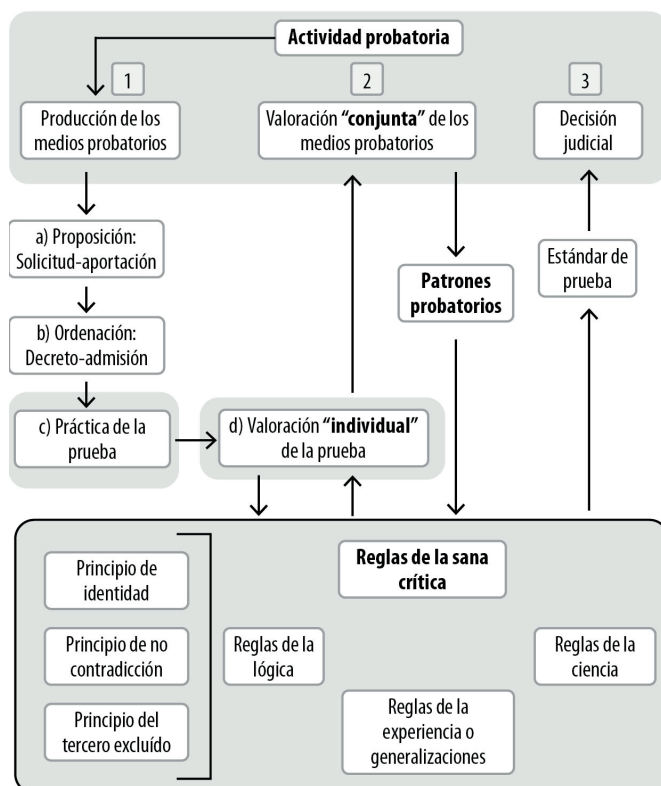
**Actividad probatoria**

1

Producción de los medios probatorios

2

Valoración **"conjunta"** de los medios probatorios

3

Decisión judicial

a) Proposición: Solicitud-aportación

b) Ordenación: Decreto-admisión

c) Práctica de la prueba

d) Valoración **"individual"** de la prueba

**Patrones probatorios**

Estándar de prueba

**Reglas de la sana crítica**

Principio de identidad

Principio de no contradicción

Principio del tercero excluído

Reglas de la lógica

Reglas de la experiencia o generalizaciones

Reglas de la ciencia